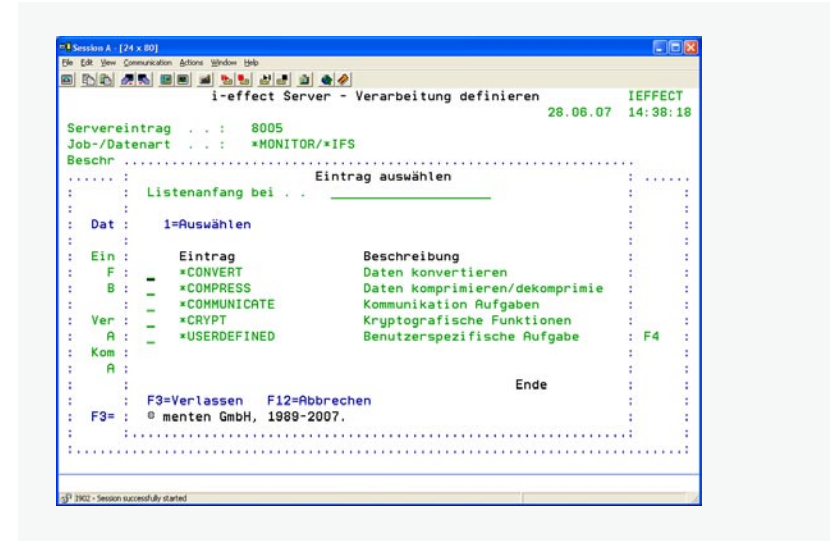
Session A - [24 x 80]
File Edit View Communication Actions Window Help

i-effect Server - Verarbeitung definieren IEFFECT
28.06.07 14:38:18

Servereintrag . . : 8005
Job-/Datenart . . : *MONITOR/*IFS
Beschr

Eintrag auswählen
Listenanfang bei . .

Dat : 1=Auswählen

Ein : Eintrag Beschreibung
F : *CONVERT Daten konvertieren
B : *COMPRESS Daten komprimieren/dekomprimie
*COMMUNICATE Kommunikation Aufgaben
Ver : *CRYPT Kryptografische Funktionen
A : *USERDEFINED Benutzerspezifische Aufgabe F4
Kom :
A :
Ende
F3=Verlassen F12=Abbrechen
F3= : © menten GmbH, 1989-2007.

1902 - Session successfully started